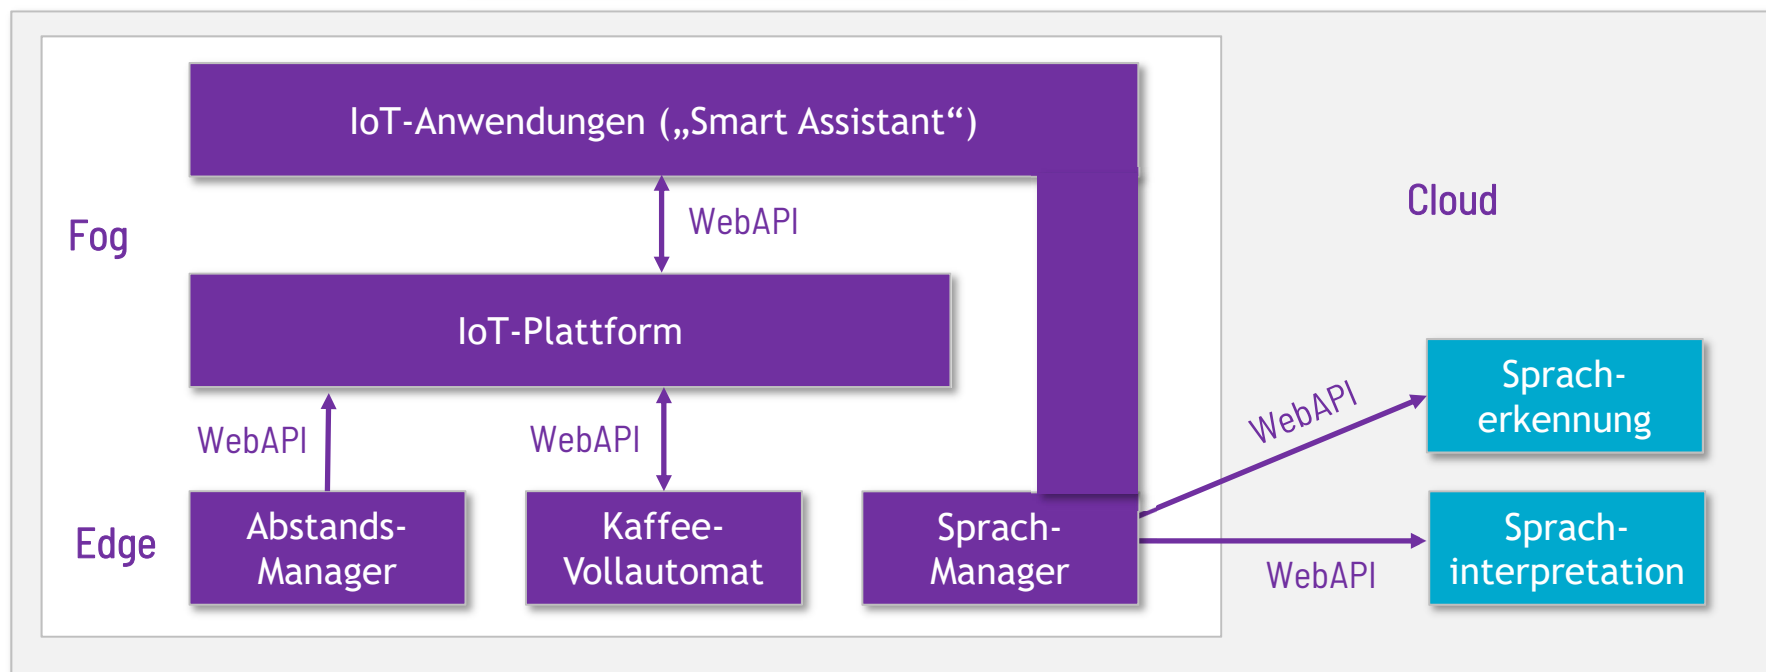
IoT-Anwendungen („Smart Assistant“)

Fog

WebAPI

IoT-Plattform

Cloud

WebAPI

WebAPI

WebAPI

Sprach-erkennung

Edge

Abstands-Manager

Kaffee-Vollautomat

Sprach-Manager

Sprach-interpretation

WebAPI